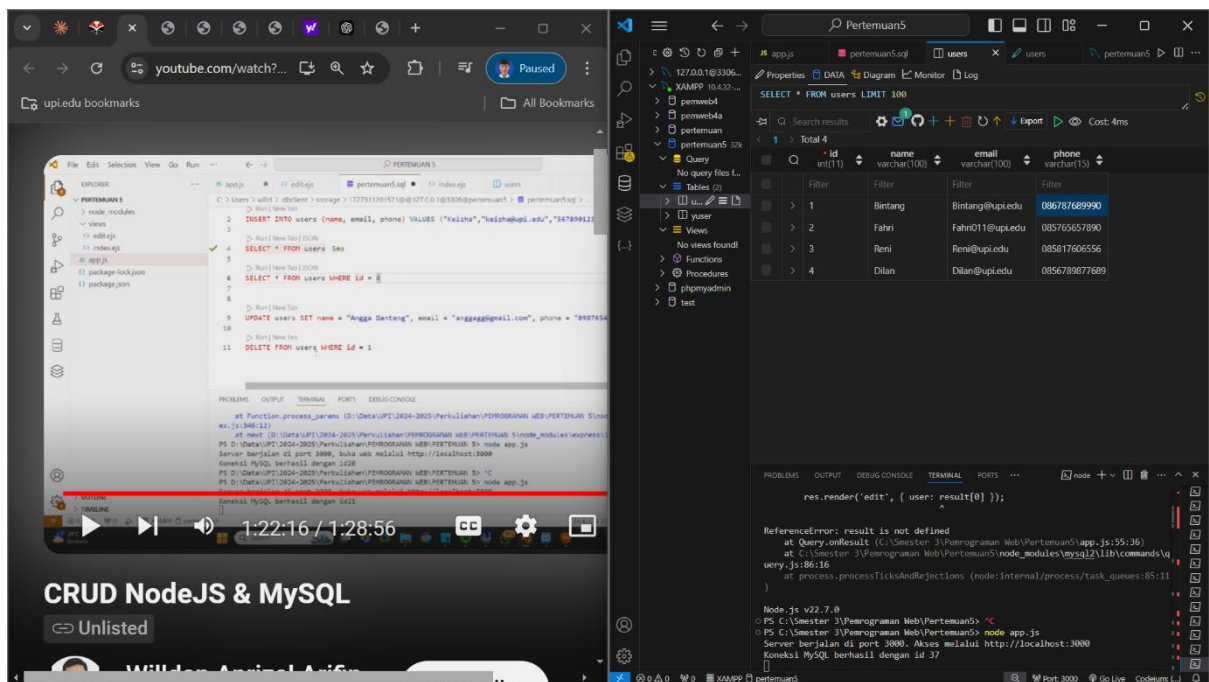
youtube.com/watch?...
Paused
upi.edu bookmarks
All Bookmarks

File Edit Selection View Go Run ···
PERTEMUAN 5
EXPLORER
PERTEMUAN 5
node_modules
views
edit.ejs
index.ejs
app.js
package-lock.json
package.json
app.js edit.ejs pertemuan5.sql index.ejs users
2 INSERT INTO users (name, email, phone) VALUES ("Keizha","keizha@upi.edu","567890123
4 SELECT * FROM users 5ms
6 SELECT * FROM users WHERE id = 6
9 UPDATE users SET name = "Angga Ganteng", email = "anggagg@gmail.com", phone = "0987654
11 DELETE FROM users WHERE id = 1
PROBLEMS OUTPUT TERMINAL PORTS DEBUG CONSOLE
at function.process_params (D:\Data\UPI\2024-2025\Perkuliahan\PEMROGRAMAN WEB\PERTEMUAN 5\nod
es.js:346:12)
at next (D:\Data\UPI\2024-2025\Perkuliahan\PEMROGRAMAN WEB\PERTEMUAN 5\node_modules\express\l
PS D:\Data\UPI\2024-2025\Perkuliahan\PEMROGRAMAN WEB\PERTEMUAN 5> node app.js
Server berjalan di port 3000, buka web melalui http://localhost:3000
Koneksi MySQL berhasil dengan id20
PS D:\Data\UPI\2024-2025\Perkuliahan\PEMROGRAMAN WEB\PERTEMUAN 5> ^C
PS D:\Data\UPI\2024-2025\Perkuliahan\PEMROGRAMAN WEB\PERTEMUAN 5> node app.js
Koneksi MySQL berhasil dengan id21
OUTLINE
TIMELINE
1:22:16 / 1:28:56
CC

CRUD NodeJS & MySQL
Unlisted

Pertemuan5
app.js pertemuan5.sql users users pertemuan5.sql
127.0.0.1@3306...
XAMPP 10.4.32-...
pemweb4
pemweb4a
pertemuan
pertemuan5 32k
Query
No query files f...
Tables (2)
u...
yuser
Views
No views found!
Functions
Procedures
phpmyadmin
test
Properties DATA Diagram Monitor Log
SELECT * FROM users LIMIT 100
Search results
Export
Cost: 4ms
1 Total 4

| id int(11) | name varchar(100) | email varchar(100) | phone varchar(15) |
|---|---|---|---|
| Filter | Filter | Filter | Filter |
| 1 | Bintang | Bintang@upi.edu | 086787689990 |
| 2 | Fahri | Fahri011@upi.edu | 085765657890 |
| 3 | Reni | Reni@upi.edu | 085817606556 |
| 4 | Dilan | Dilan@upi.edu | 0856789877689 |

PROBLEMS OUTPUT DEBUG CONSOLE TERMINAL PORTS ···
node
res.render('edit', { user: result[0] });
^
ReferenceError: result is not defined
at Query.onResult (C:\Smester 3\Pemrograman Web\Pertemuan5\app.js:55:36)
at C:\Smester 3\Pemrograman Web\Pertemuan5\node_modules\mysql2\lib\commands\query.js:86:16
at process.processTicksAndRejections (node:internal/process/task_queues:85:11
)

Node.js v22.7.0
PS C:\Smester 3\Pemrograman Web\Pertemuan5> ^C
PS C:\Smester 3\Pemrograman Web\Pertemuan5> node app.js
Server berjalan di port 3000. Akses melalui http://localhost:3000
Koneksi MySQL berhasil dengan id 37

0 0 0 XAMPP pertemuan5 Port: 3000 Go Live Codeium